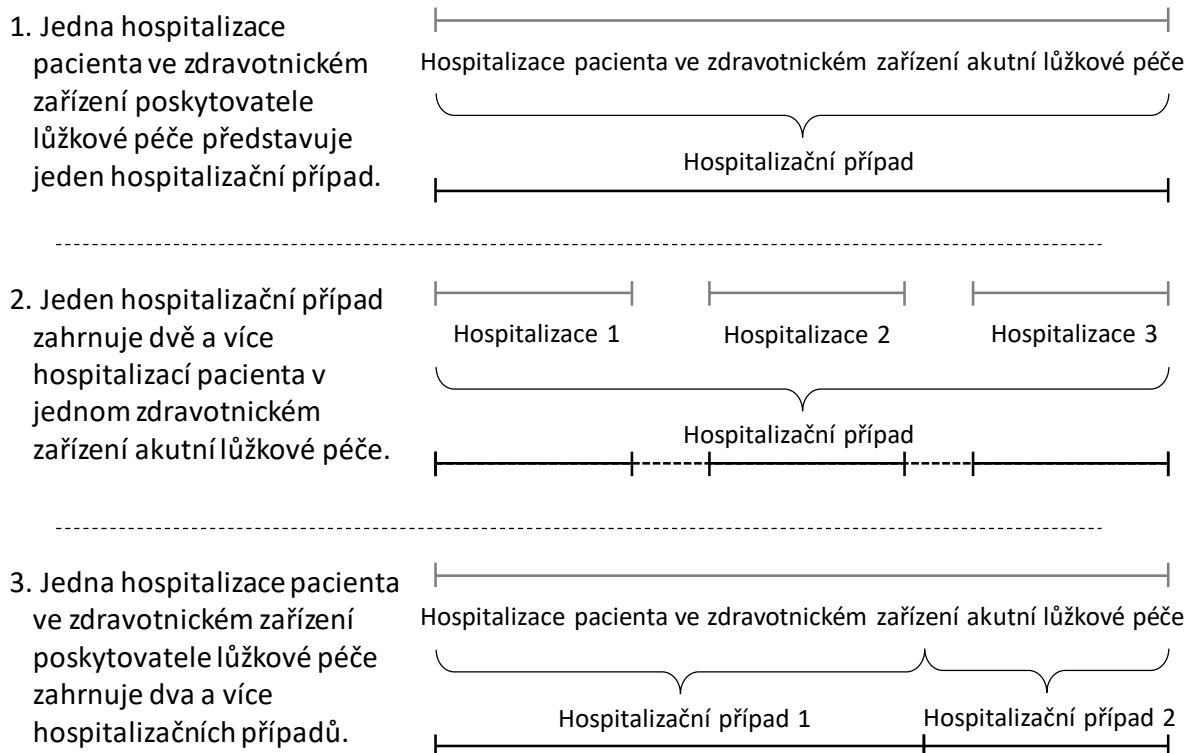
1. Jedna hospitalizace pacienta ve zdravotnickém zařízení poskytovatele lůžkové péče představuje jeden hospitalizační případ.

Hospitalizace pacienta ve zdravotnickém zařízení akutní lůžkové péče

Hospitalizační případ

2. Jeden hospitalizační případ zahrnuje dvě a více hospitalizací pacienta v jednom zdravotnickém zařízení akutní lůžkové péče.

Hospitalizace 1

Hospitalizace 2

Hospitalizace 3

Hospitalizační případ

3. Jedna hospitalizace pacienta ve zdravotnickém zařízení poskytovatele lůžkové péče zahrnuje dva a více hospitalizačních případů.

Hospitalizace pacienta ve zdravotnickém zařízení akutní lůžkové péče

Hospitalizační případ 1

Hospitalizační případ 2